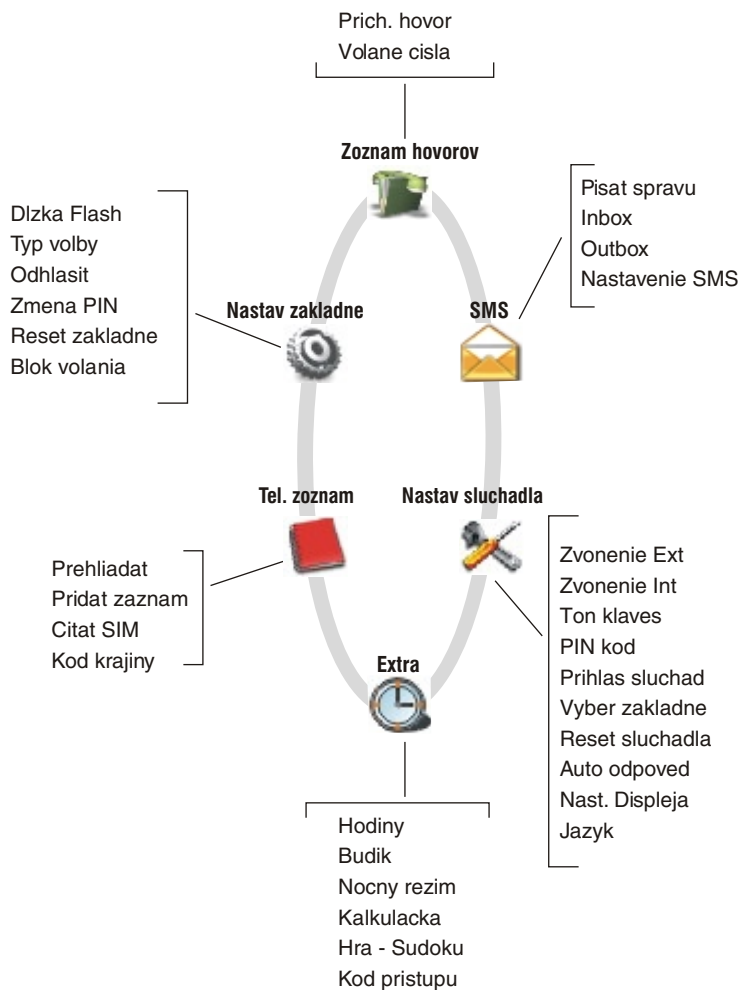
Prich. hovor
Volane cisla

Zoznam hovorov

Dlzka Flash
Typ volby
Odhlasit
Zmena PIN
Reset zakladne
Blok volania

Nastav zakladne

Pisat spravu
Inbox
Outbox
Nastavenie SMS

SMS

Tel. zoznam

Prehliadat
Pridat zaznam
Citat SIM
Kod krajiny

Nastav sluchadla

Zvonenie Ext
Zvonenie Int
Ton klaves
PIN kod
Prihlas sluchad
Vyber zakladne
Reset sluchadla
Auto odpoved
Nast. Displeja
Jazyk

Extra

Hodiny
Budik
Nocny rezim
Kalkulacka
Hra - Sudoku
Kod pristupu